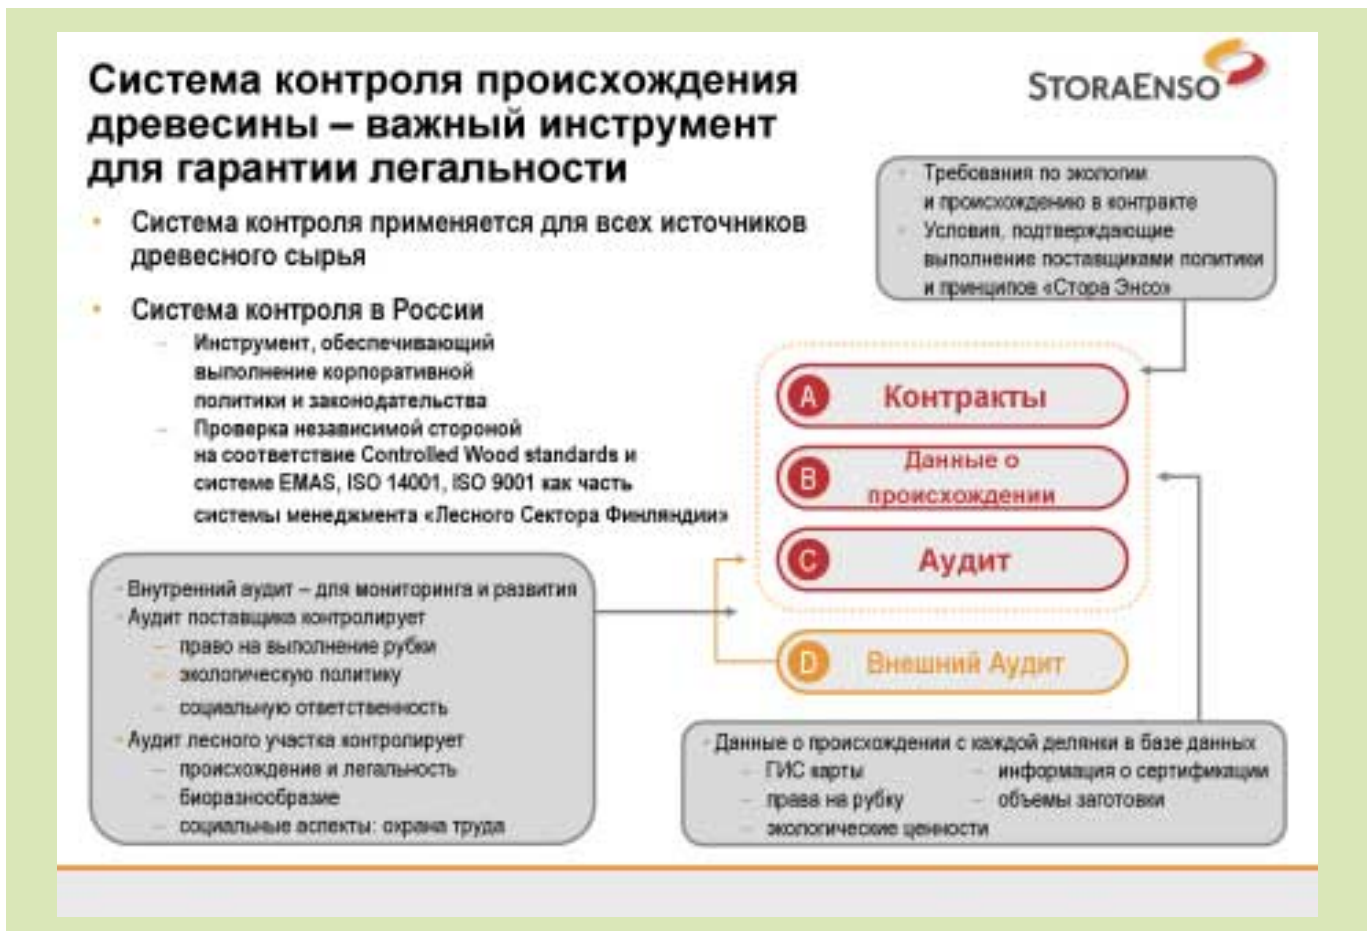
Система контроля происхождения древесины – важный инструмент для гарантии легальности

STORAENSO

Система контроля применяется для всех источников древесного сырья

Система контроля в России
– Инструмент, обеспечивающий выполнение корпоративной политики и законодательства
– Проверка независимой стороной на соответствие Controlled Wood standards и системе EMAS, ISO 14001, ISO 9001 как часть системы менеджмента «Лесного Сектора Финляндии»

Требования по экологии и происхождению в контракте
Условия, подтверждающие выполнение поставщиками политики и принципов «Стора Энсо»

A Контракты

B Данные о происхождении

C Аудит

D Внешний Аудит

Внутренний аудит – для мониторинга и развития
Аудит поставщика контролирует
– право на выполнение рубки
– экологическую политику
– социальную ответственность
Аудит лесного участка контролирует
– происхождение и легальность
– биоразнообразие
– социальные аспекты: охрана труда

Данные о происхождении с каждой делянки в базе данных
– ГИС карты
– права на рубку
– экологические ценности
– информация о сертификации
– объемы заготовки